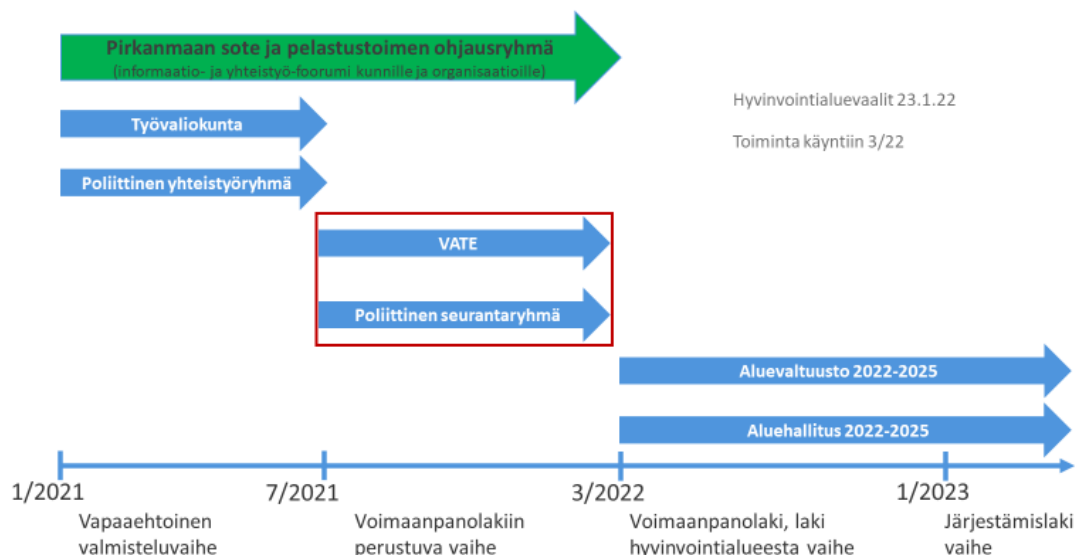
Pirkanmaan sote ja pelastustoimen ohjausryhmä
(informaatio- ja yhteistyö-foorumi kunnille ja organisaatioille)

Hyvinvointialuevaalit 23.1.22

Toiminta käyntiin 3/22

Työvaliokunta

Poliittinen yhteistyöryhmä

VATE

Poliittinen seurantaryhmä

Aluevaltuusto 2022-2025

Aluehallitus 2022-2025

1/2021

7/2021

3/2022

1/2023

Vapaaehtoinen valmisteluvaihe

Voimaanpanolakiin perustuva vaihe

Voimaanpanolaki, laki hyvinvointialueesta vaihe

Järjestämislaki vaihe